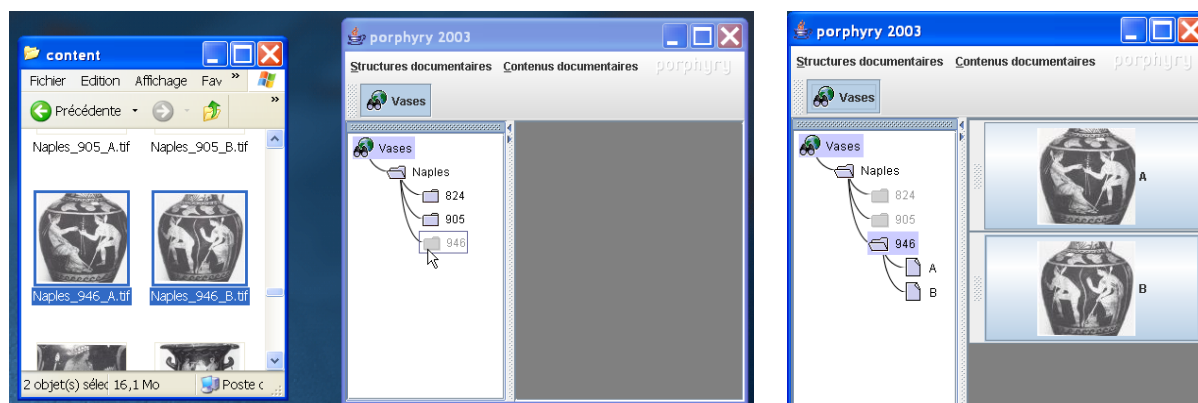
content

Fichier Edition Affichage Fav »

Précédente

Naples_905_A.tif Naples_905_B.tif

Naples_946_A.tif Naples_946_B.tif

2 objet(s) sélec 16,1 Mo Poste c

porphyry 2003

Structures documentaires Contenus documentaires porphyry

Vases

Vases
Naples
824
905
946

porphyry 2003

Structures documentaires Contenus documentaires porphyry

Vases

Vases
Naples
824
905
946
A
B

A

B